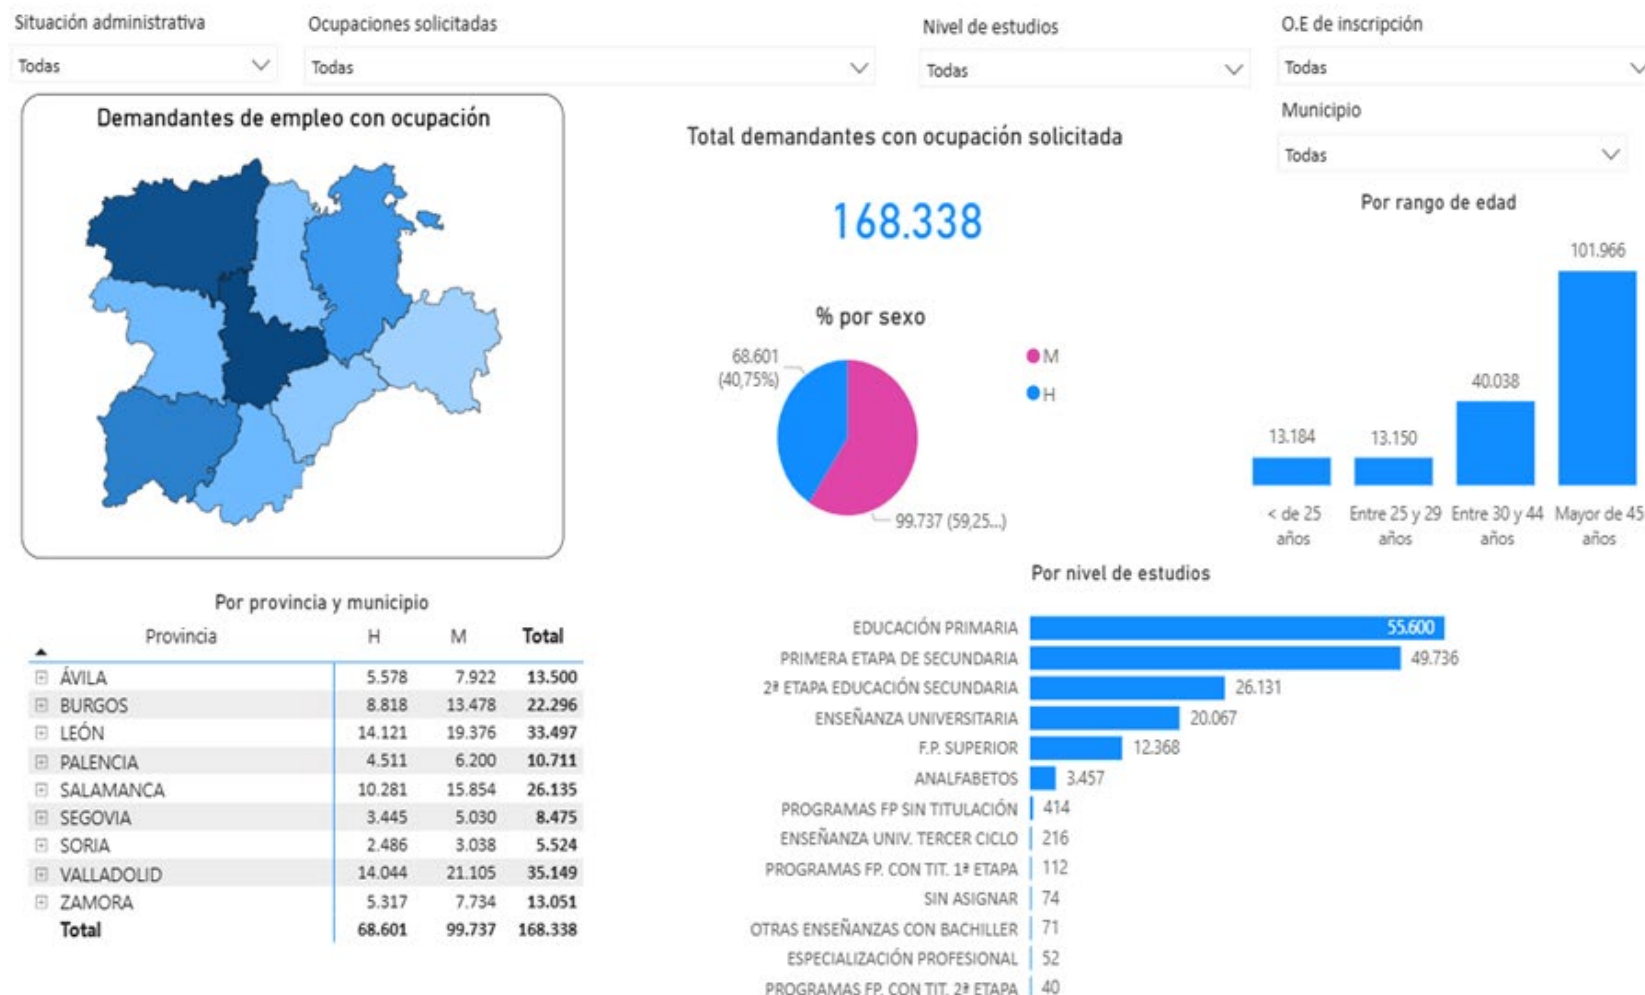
Situación administrativa
Todas

Ocupaciones solicitadas
Todas

Nivel de estudios
Todas

O.E de inscripción
Todas

Municipio
Todas

Demandantes de empleo con ocupación

Total demandantes con ocupación solicitada

168.338

% por sexo

68.601 (40,75%)

99.737 (59,25...)

M
H

Por rango de edad

| < de 25 años | Entre 25 y 29 años | Entre 30 y 44 años | Mayor de 45 años |
|---|---|---|---|
| 13.184 | 13.150 | 40.038 | 101.966 |

Por provincia y municipio

| Provincia | H | M | Total |
|---|---|---|---|
| ÁVILA | 5.578 | 7.922 | 13.500 |
| BURGOS | 8.818 | 13.478 | 22.296 |
| LEÓN | 14.121 | 19.376 | 33.497 |
| PALENCIA | 4.511 | 6.200 | 10.711 |
| SALAMANCA | 10.281 | 15.854 | 26.135 |
| SEGOVIA | 3.445 | 5.030 | 8.475 |
| SORIA | 2.486 | 3.038 | 5.524 |
| VALLADOLID | 14.044 | 21.105 | 35.149 |
| ZAMORA | 5.317 | 7.734 | 13.051 |
| Total | 68.601 | 99.737 | 168.338 |

Por nivel de estudios

| Nivel | Total |
|---|---|
| EDUCACIÓN PRIMARIA | 55.600 |
| PRIMERA ETAPA DE SECUNDARIA | 49.736 |
| 2ª ETAPA EDUCACIÓN SECUNDARIA | 26.131 |
| ENSEÑANZA UNIVERSITARIA | 20.067 |
| F.P. SUPERIOR | 12.368 |
| ANALFABETOS | 3.457 |
| PROGRAMAS FP SIN TITULACIÓN | 414 |
| ENSEÑANZA UNIV. TERCER CICLO | 216 |
| PROGRAMAS FP. CON TIT. 1ª ETAPA | 112 |
| SIN ASIGNAR | 74 |
| OTRAS ENSEÑANZAS CON BACHILLER | 71 |
| ESPECIALIZACIÓN PROFESIONAL | 52 |
| PROGRAMAS FP. CON TIT. 2ª ETAPA | 40 |